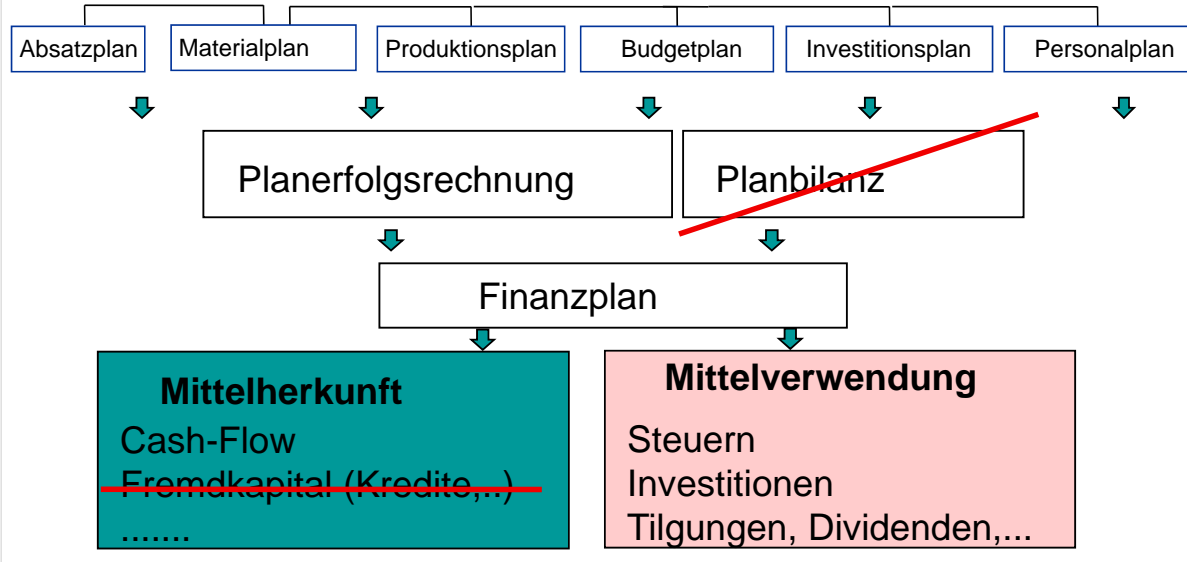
Absatzplan | Materialplan | Produktionsplan | Budgetplan | Investitionsplan | Personalplan

Planerfolgsrechnung

Planbilanz

Finanzplan

**Mittelherkunft**

Cash-Flow

Fremdkapital (Kredite,..)

.......

**Mittelverwendung**

Steuern

Investitionen

Tilgungen, Dividenden,...